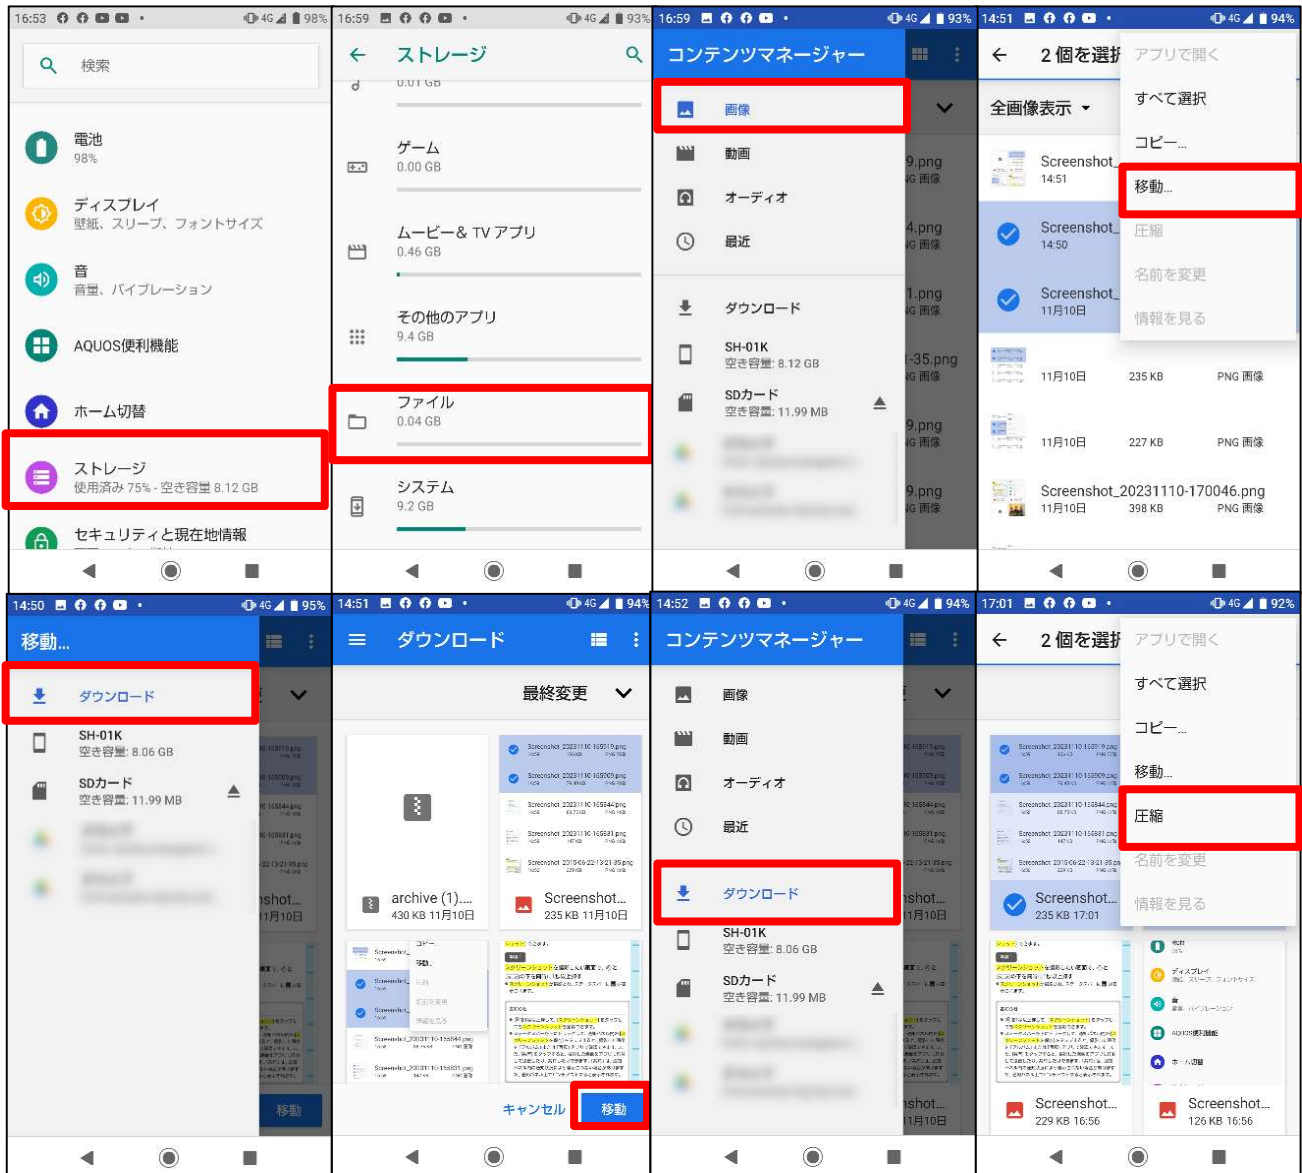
16:53 4G 98%

検索

電池
98%

ディスプレイ
壁紙、スリープ、フォントサイズ

音
音量、バイブレーション

AQUOS便利機能

ホーム切替

ストレージ
使用済み 75% - 空き容量 8.12 GB

セキュリティと現在地情報

16:59 4G 93%

ストレージ

0.01 GB

ゲーム
0.00 GB

ムービー＆ TV アプリ
0.46 GB

その他のアプリ
9.4 GB

ファイル
0.04 GB

システム
9.2 GB

16:59 4G 93%

コンテンツマネージャー

画像

動画

オーディオ

最近

ダウンロード

SH-01K
空き容量: 8.12 GB

SDカード
空き容量: 11.99 MB

9.png
G 画像
4.png
G 画像
1.png
G 画像
-35.png
G 画像
9.png
G 画像
9.png
G 画像

14:51 4G 94%

2 個を選択

全画像表示

Screenshot_
14:51

Screenshot_
14:50

Screenshot_
11月10日

11月10日 235 KB PNG 画像

11月10日 227 KB PNG 画像

Screenshot_20231110-170046.png
11月10日 398 KB PNG 画像

アプリで開く
すべて選択
コピー...
移動...
圧縮
名前を変更
情報を見る

14:50 4G 95%

移動...

ダウンロード

SH-01K
空き容量: 8.06 GB

SDカード
空き容量: 11.99 MB

hshot...
11月10日

移動

14:51 4G 94%

ダウンロード

最終変更

archive (1)....
430 KB 11月10日

Screenshot...
235 KB 11月10日

キャンセル
移動

14:52 4G 94%

コンテンツマネージャー

画像

動画

オーディオ

最近

ダウンロード

SH-01K
空き容量: 8.06 GB

SDカード
空き容量: 11.99 MB

hshot...
11月10日

hshot...
11月10日

17:01 4G 92%

2 個を選択

Screenshot...
235 KB 17:01

Screenshot...
229 KB 16:56

Screenshot...
126 KB 16:56

アプリで開く
すべて選択
コピー...
移動...
圧縮
名前を変更
情報を見る